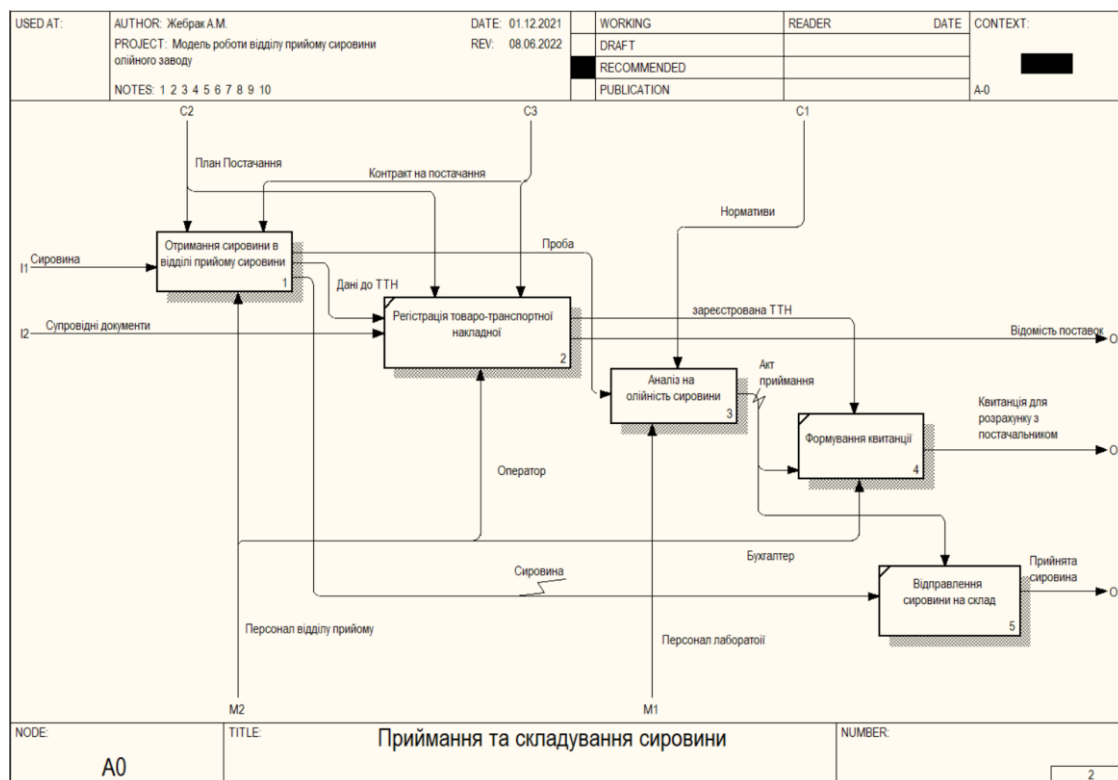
| USED AT: | AUTHOR: Жебрак А.М. DATE: 01.12.2021 | WORKING | READER | DATE | CONTEXT: |
|---|---|---|---|---|---|
| | PROJECT: Модель роботи відділу прийому сировини олійного заводу REV: 08.06.2022 | DRAFT | | | |
| | | RECOMMENDED | | | |
| | NOTES: 1 2 3 4 5 6 7 8 9 10 | PUBLICATION | | | A-0 |

C2
План Постачання
C3
Контракт на постачання
C1
Нормативи
I1 Сировина
Отримання сировини в відділі прийому сировини
1
Проба
Дані до ТТН
I2 Супровідні документи
Регістрація товаро-транспортної накладної
2
зареєстрована ТТН
Відомість поставок O
Аналіз на олійність сировини
3
Акт приймання
Квитанція для розрахунку з постачальником
O
Формування квитанції
4
Оператор
Бухгалтер
Сировина
Відправлення сировини на склад
5
Прийнята сировина
O
Персонал відділу прийому
Персонал лабораторії
M2
M1

| NODE: A0 | TITLE: Приймання та складування сировини | NUMBER: 2 |
|---|---|---|